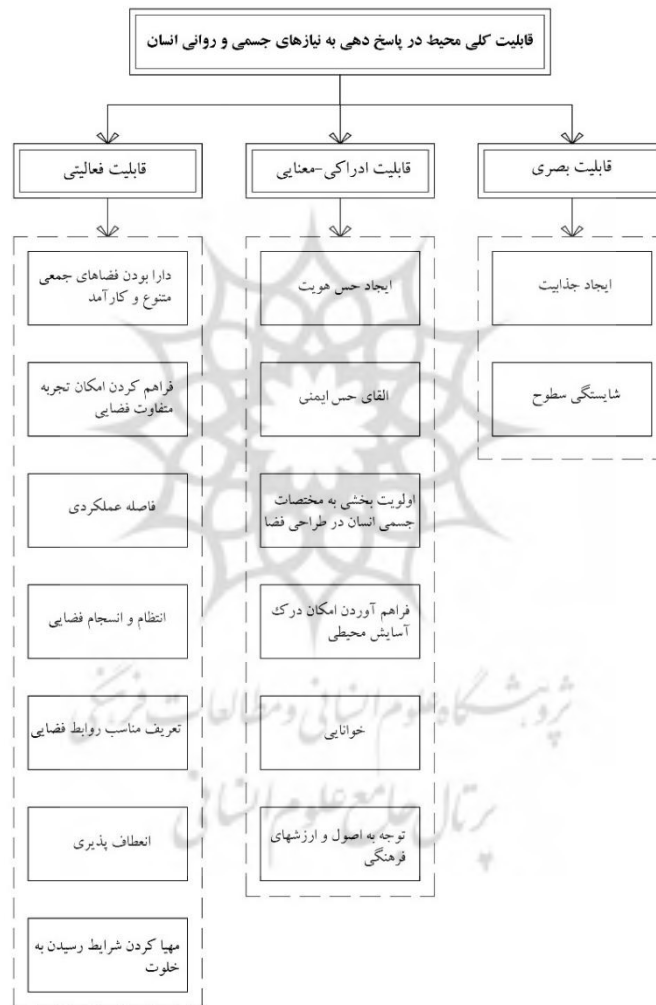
قابلیت کلی محیط در پاسخ دهی به نیازهای جسمی و روانی انسان

قابلیت بصری

ایجاد جذابیت

شایستگی سطوح

قابلیت ادراکی-معنایی

ایجاد حس هویت

القای حس ایمنی

اولویت بخشی به مختصات جسمی انسان در طراحی فضا

فراهم آوردن امکان درک آسایش محیطی

خوانایی

توجه به اصول و ارزشهای فرهنگی

قابلیت فعالیتی

دارا بودن فضاهای جمعی متنوع و کارآمد

فراهم کردن امکان تجربه متفاوت فضایی

فاصله عملکردی

انتظام و انسجام فضایی

تعریف مناسب روابط فضایی

انعطاف پذیری

مهیا کردن شرایط رسیدن به خلوت

پژوهشگاه علوم انسانی و مطالعات فرهنگی
پرتال جامع علوم انسانی